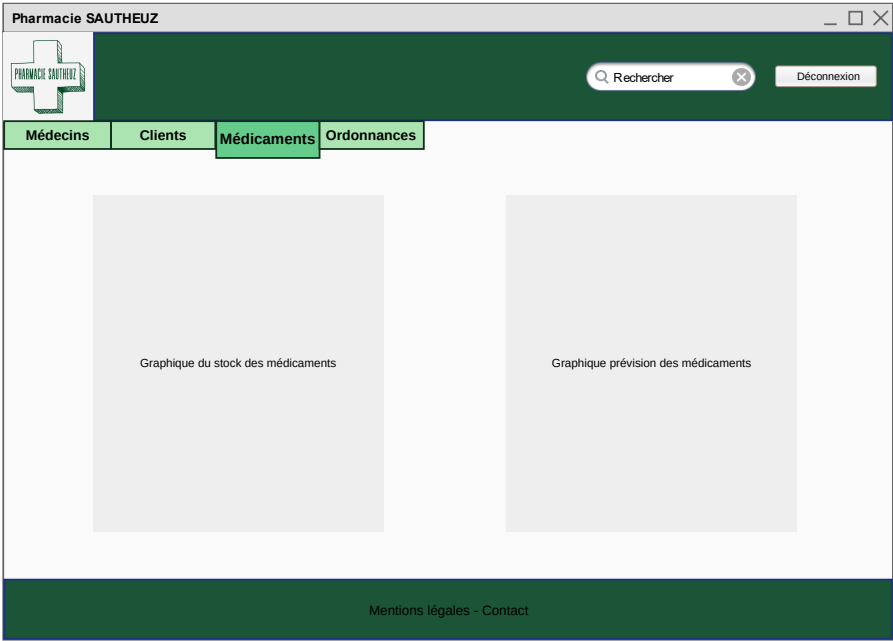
Pharmacie SAUTHEUZ

PHARMACIE SAUTHEUZ

Rechercher

Déconnexion

Médecins
Clients
Médicaments
Ordonnances

Graphique du stock des médicaments

Graphique prévision des médicaments

Mentions légales - Contact